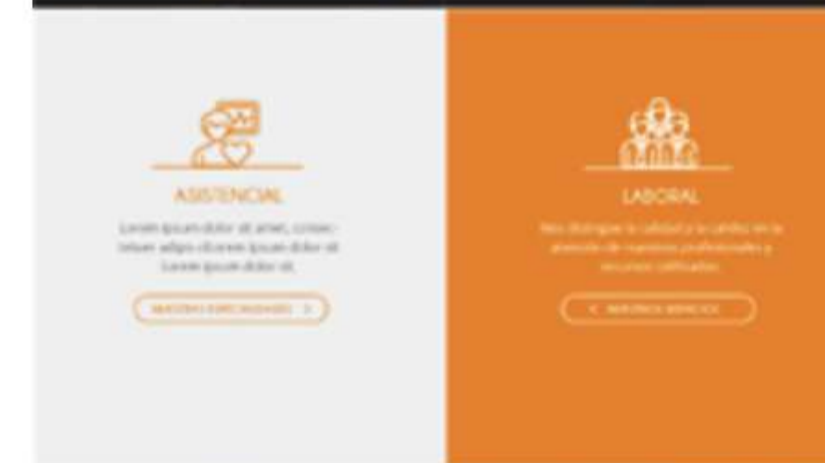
ASISTENCIAL

Lorem ipsum dolor sit amet, consec tetuer adipis cilorem ipsum dolor sit. Lorem ipsum dolor sit.

NUESTRAS ESPECIALIDADES >

LABORAL

Nos distingue la calidad y la calidez en la atención de nuestros profesionales y recursos calificados.

< NUESTROS SERVICIOS